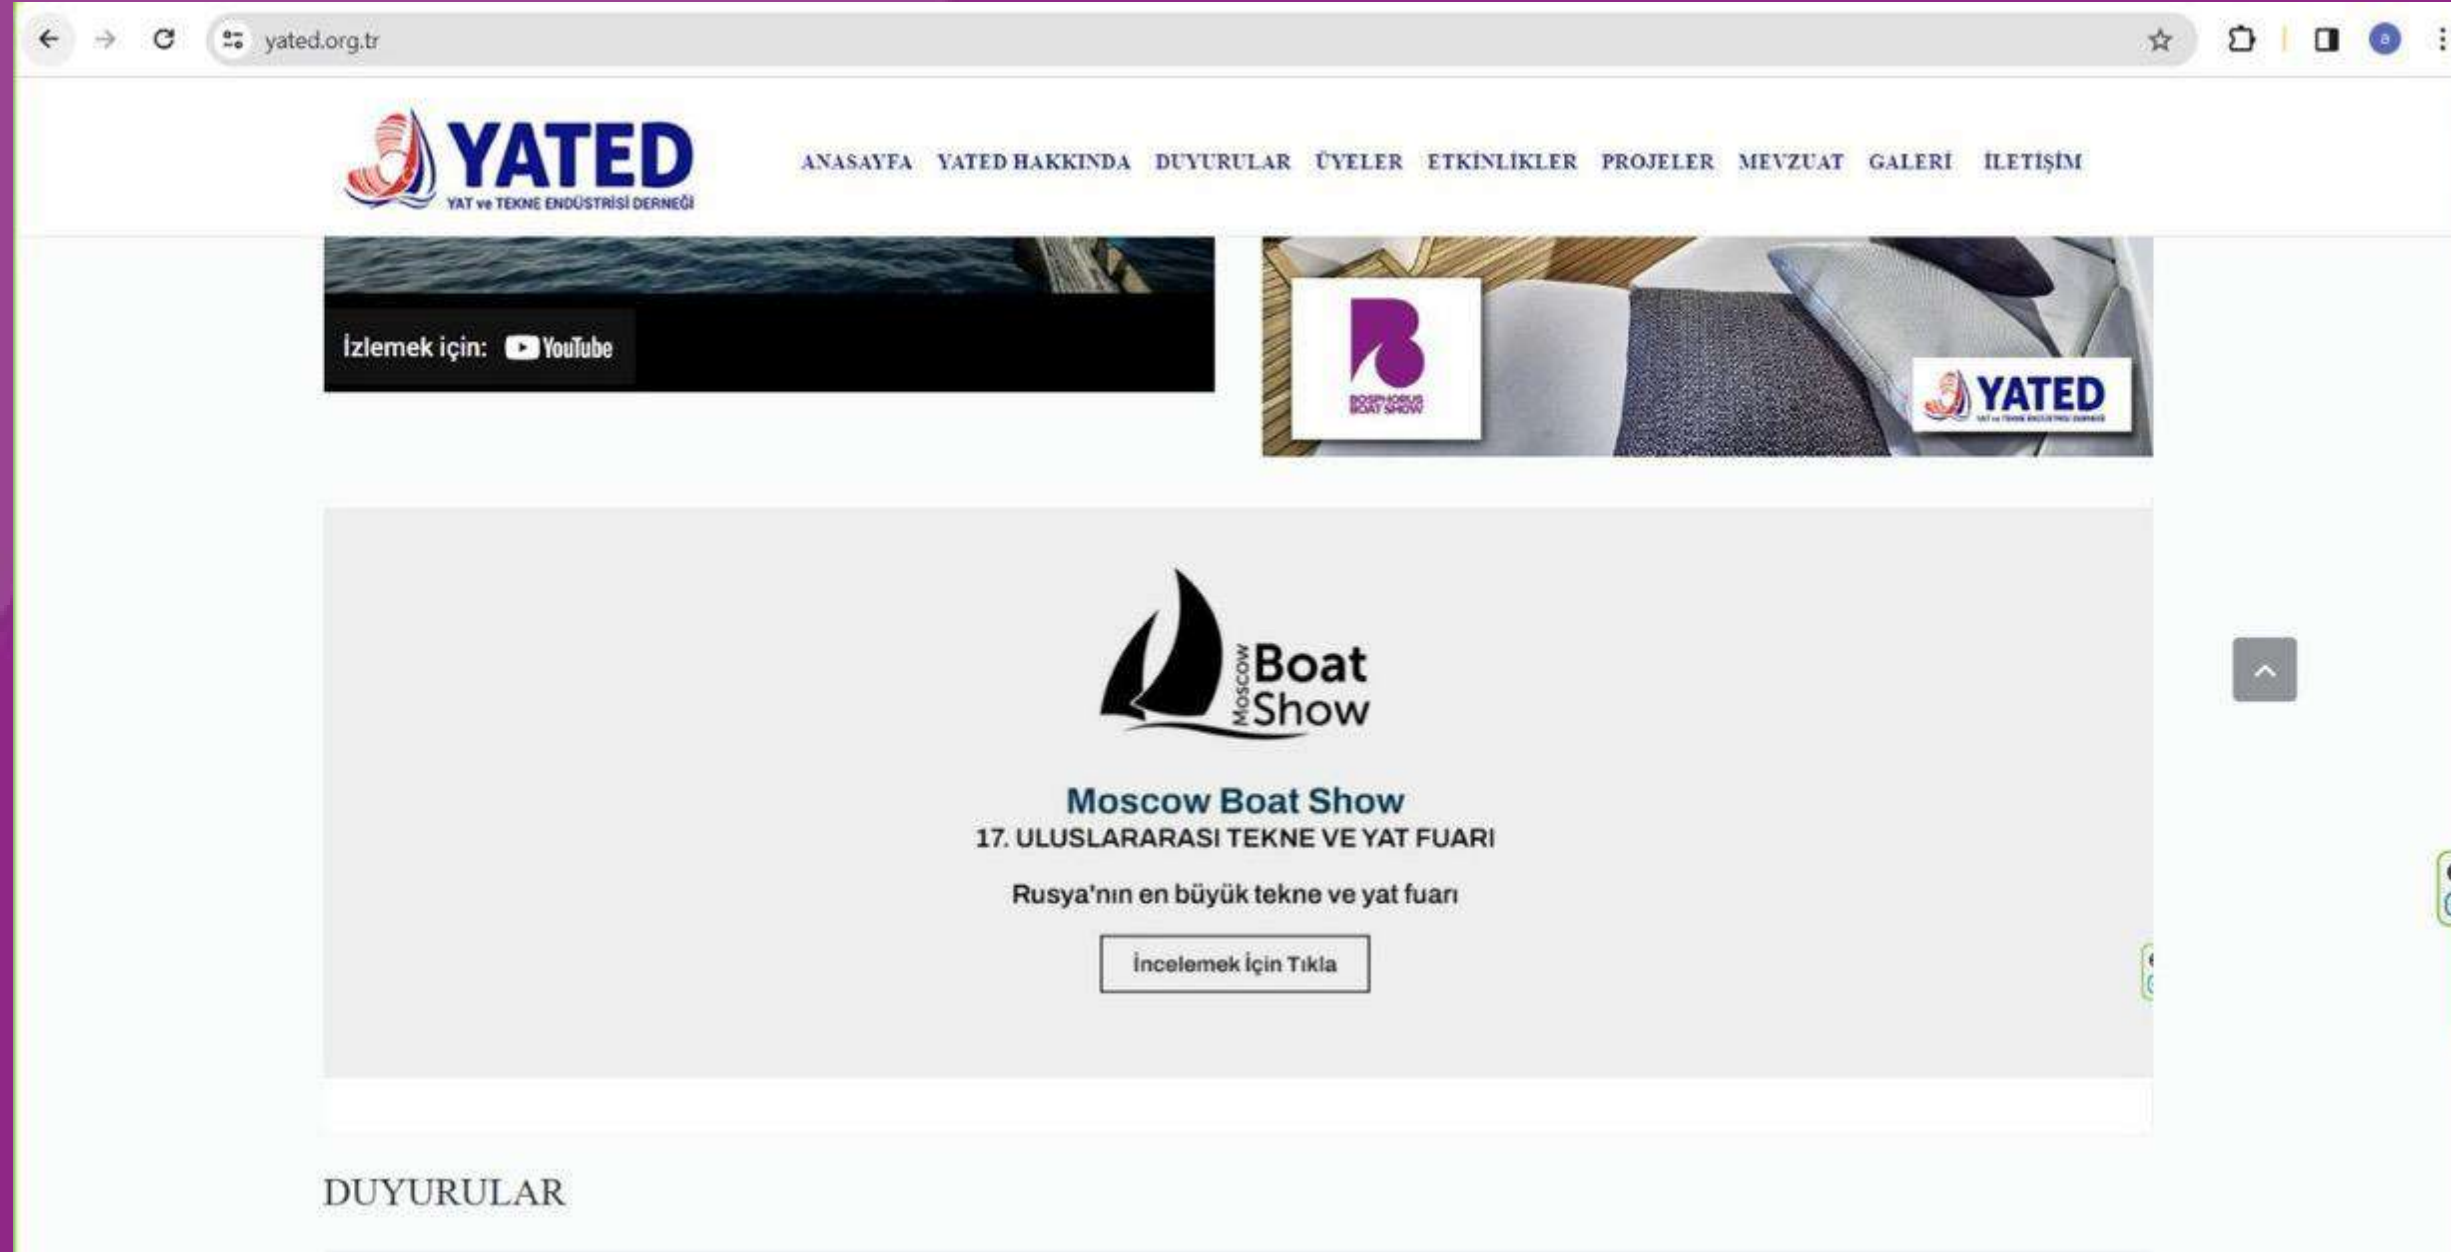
yated.org.tr

YATED
YAT ve TEKNE ENDÜSTRİSİ DERNEĞİ

ANASAYFA YATED HAKKINDA DUYURULAR ÜYELER ETKİNLİKLER PROJELER MEVZUAT GALERİ İLETİŞİM

İzlemek için: YouTube

BOSPHORUS BOAT SHOW

YATED
YAT ve TEKNE ENDÜSTRİSİ DERNEĞİ

Moscow Boat Show

Moscow Boat Show
17. ULUSLARARASI TEKNE VE YAT FUARI

Rusya'nın en büyük tekne ve yat fuarı

İncelemek İçin Tıkla

DUYURULAR